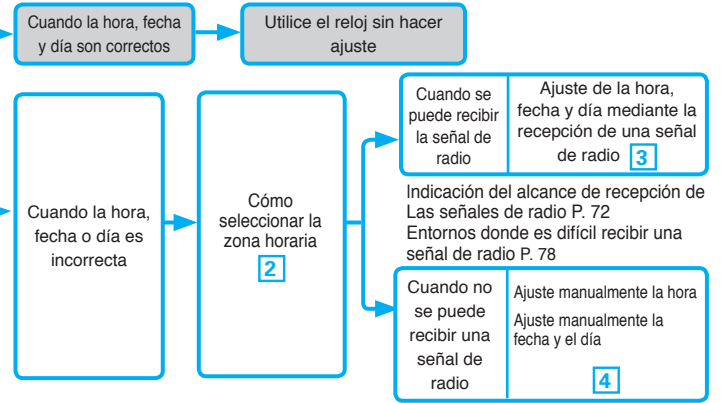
Cuando la hora, fecha y día son correctos

Utilice el reloj sin hacer ajuste

Cuando la hora, fecha o día es incorrecta

Cómo seleccionar la zona horaria
2

Cuando se puede recibir la señal de radio

Ajuste de la hora, fecha y día mediante la recepción de una señal de radio 3

Indicación del alcance de recepción de Las señales de radio P. 72
Entornos donde es difícil recibir una señal de radio P. 78

Cuando no se puede recibir una señal de radio

Ajuste manualmente la hora
Ajuste manualmente la fecha y el día
4